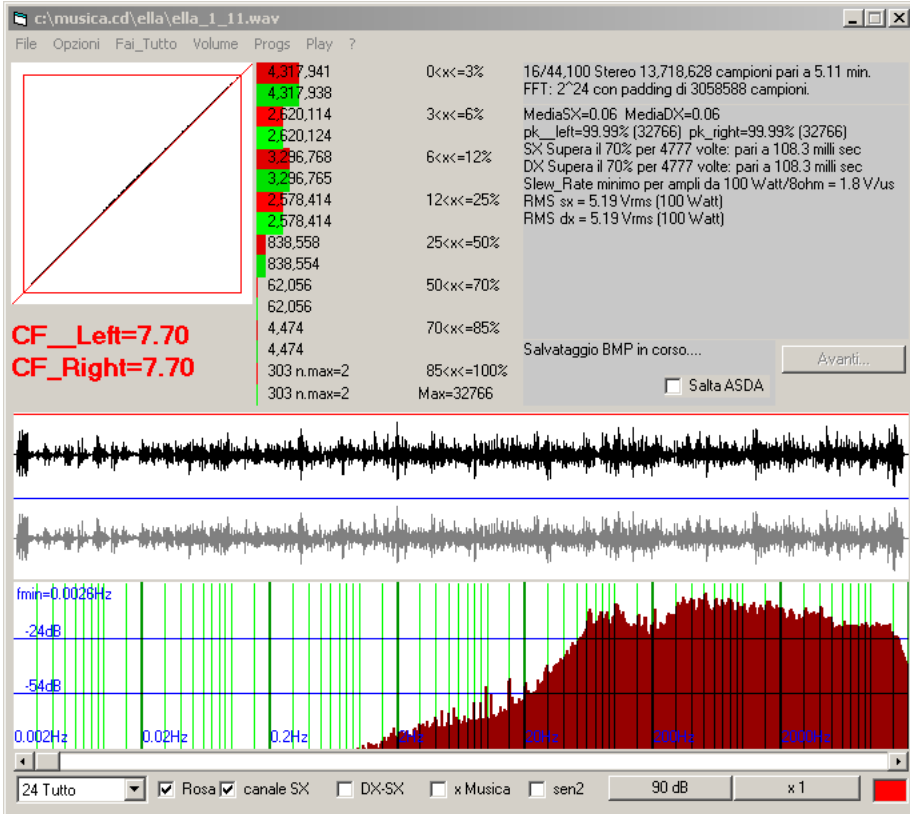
c:\musica.cd\ella\ella_1_11.wav

File Opzioni Fai_Tutto Volume Progs Play ?

| | |
|---|---|
| 4,317,941 | 0<x<=3% |
| 4,317,938 | |
| 2,620,114 | 3<x<=6% |
| 2,620,124 | |
| 3,296,768 | 6<x<=12% |
| 3,296,765 | |
| 2,578,414 | 12<x<=25% |
| 2,578,414 | |
| 838,558 | 25<x<=50% |
| 838,554 | |
| 62,056 | 50<x<=70% |
| 62,056 | |
| 4,474 | 70<x<=85% |
| 4,474 | |
| 303 n.max=2 | 85<x<=100% |
| 303 n.max=2 | Max=32766 |

16/44,100 Stereo 13,718,628 campioni pari a 5.11 min.
FFT: 2^24 con padding di 3058588 campioni.

MediaSX=0.06 MediaDX=0.06
pk__left=99.99% (32766) pk_right=99.99% (32766)
SX Supera il 70% per 4777 volte: pari a 108.3 milli sec
DX Supera il 70% per 4777 volte: pari a 108.3 milli sec
Slew_Rate minimo per ampli da 100 Watt/8ohm = 1.8 V/us
RMS sx = 5.19 Vrms (100 Watt)
RMS dx = 5.19 Vrms (100 Watt)

CF__Left=7.70
CF_Right=7.70

Salvataggio BMP in corso....

Avanti...

Salta ASDA

fmin=0.0026Hz
-24dB
-54dB
0.002Hz 0.02Hz 0.2Hz 2Hz 20Hz 200Hz 2000Hz

24 Tutto Rosa canale SX DX-SX x Musica sen2 90 dB x 1